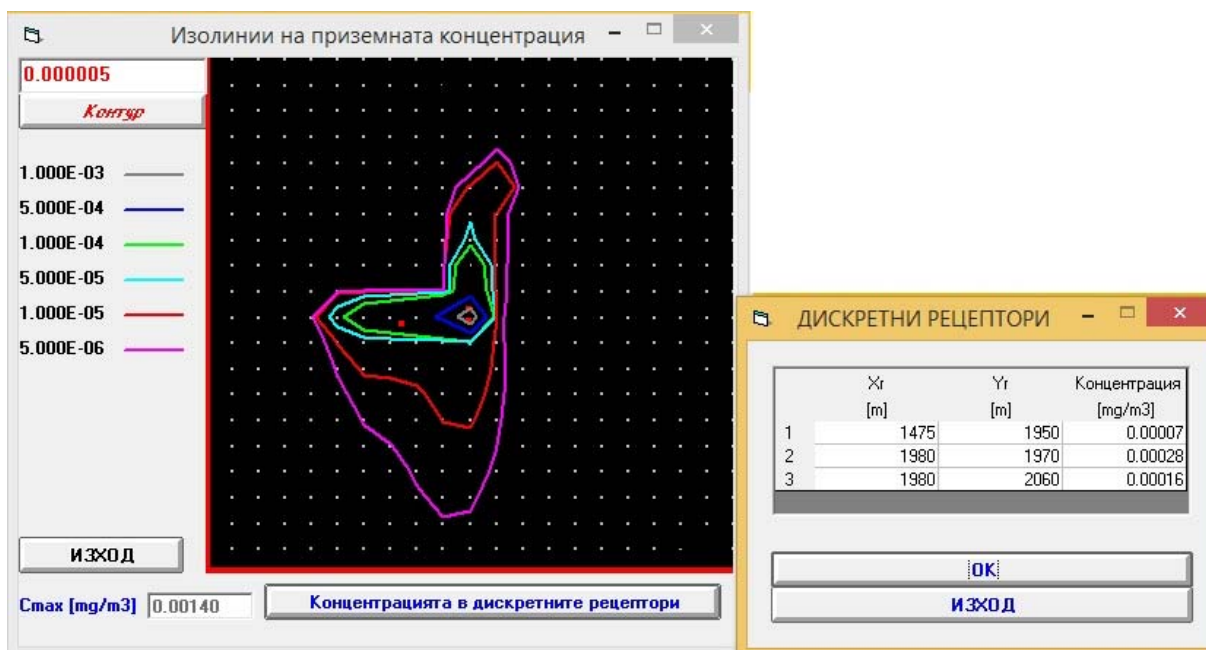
Изолинии на приземната концентрация

0.000005

Контур

1.000E-03
5.000E-04
1.000E-04
5.000E-05
1.000E-05
5.000E-06

ИЗХОД

Cmax [mg/m3] 0.00140

Концентрацията в дискретните рецептори

ДИСКРЕТНИ РЕЦЕПТОРИ

| | Xr [m] | Yr [m] | Концентрация [mg/m3] |
|---|---|---|---|
| 1 | 1475 | 1950 | 0.00007 |
| 2 | 1980 | 1970 | 0.00028 |
| 3 | 1980 | 2060 | 0.00016 |

OK

ИЗХОД